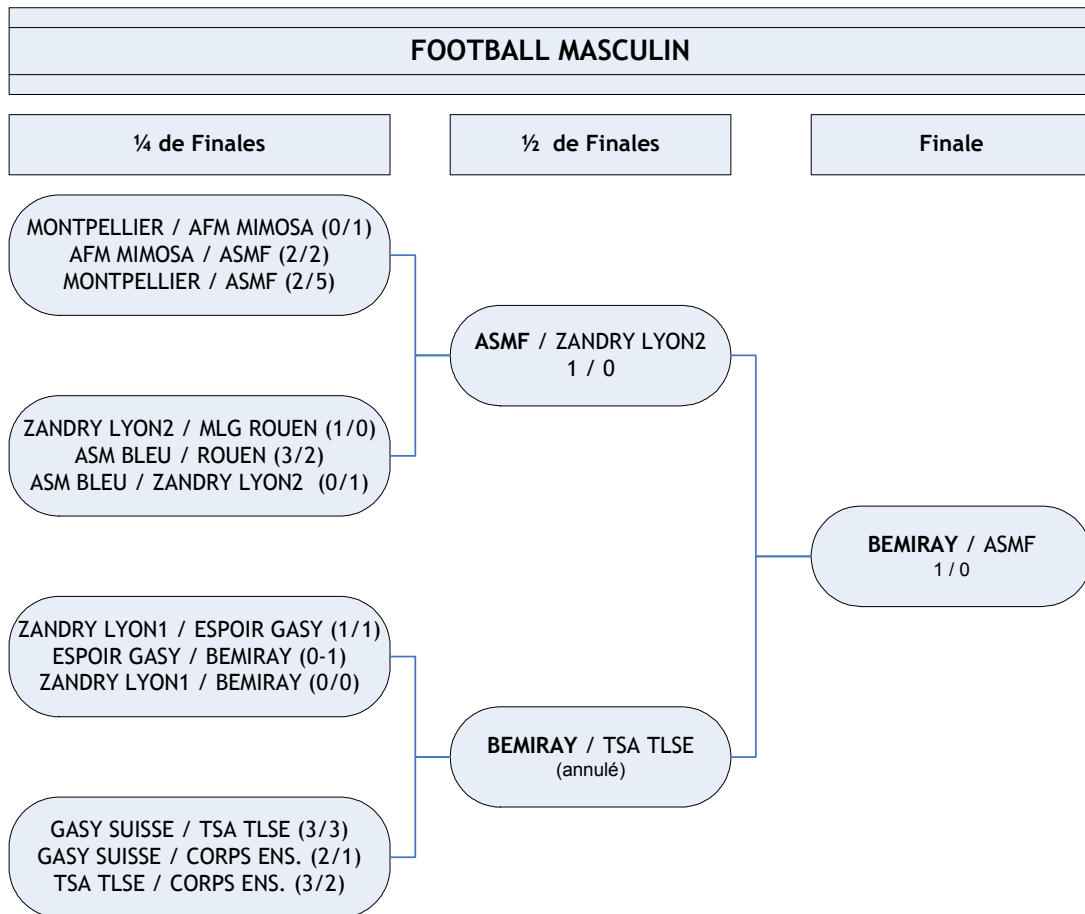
FOOTBALL MASCULIN

¼ de Finales

½ de Finales

Finale

MONTPELLIER / AFM MIMOSA (0/1)
AFM MIMOSA / ASMF (2/2)
MONTPELLIER / ASMF (2/5)

ZANDRY LYON2 / MLG ROUEN (1/0)
ASM BLEU / ROUEN (3/2)
ASM BLEU / ZANDRY LYON2 (0/1)

ZANDRY LYON1 / ESPOIR GASY (1/1)
ESPOIR GASY / BEMIRAY (0-1)
ZANDRY LYON1 / BEMIRAY (0/0)

GASY SUISSE / TSA TLSE (3/3)
GASY SUISSE / CORPS ENS. (2/1)
TSA TLSE / CORPS ENS. (3/2)

ASMF / ZANDRY LYON2
1 / 0

BEMIRAY / TSA TLSE
(annulé)

BEMIRAY / ASMF
1 / 0